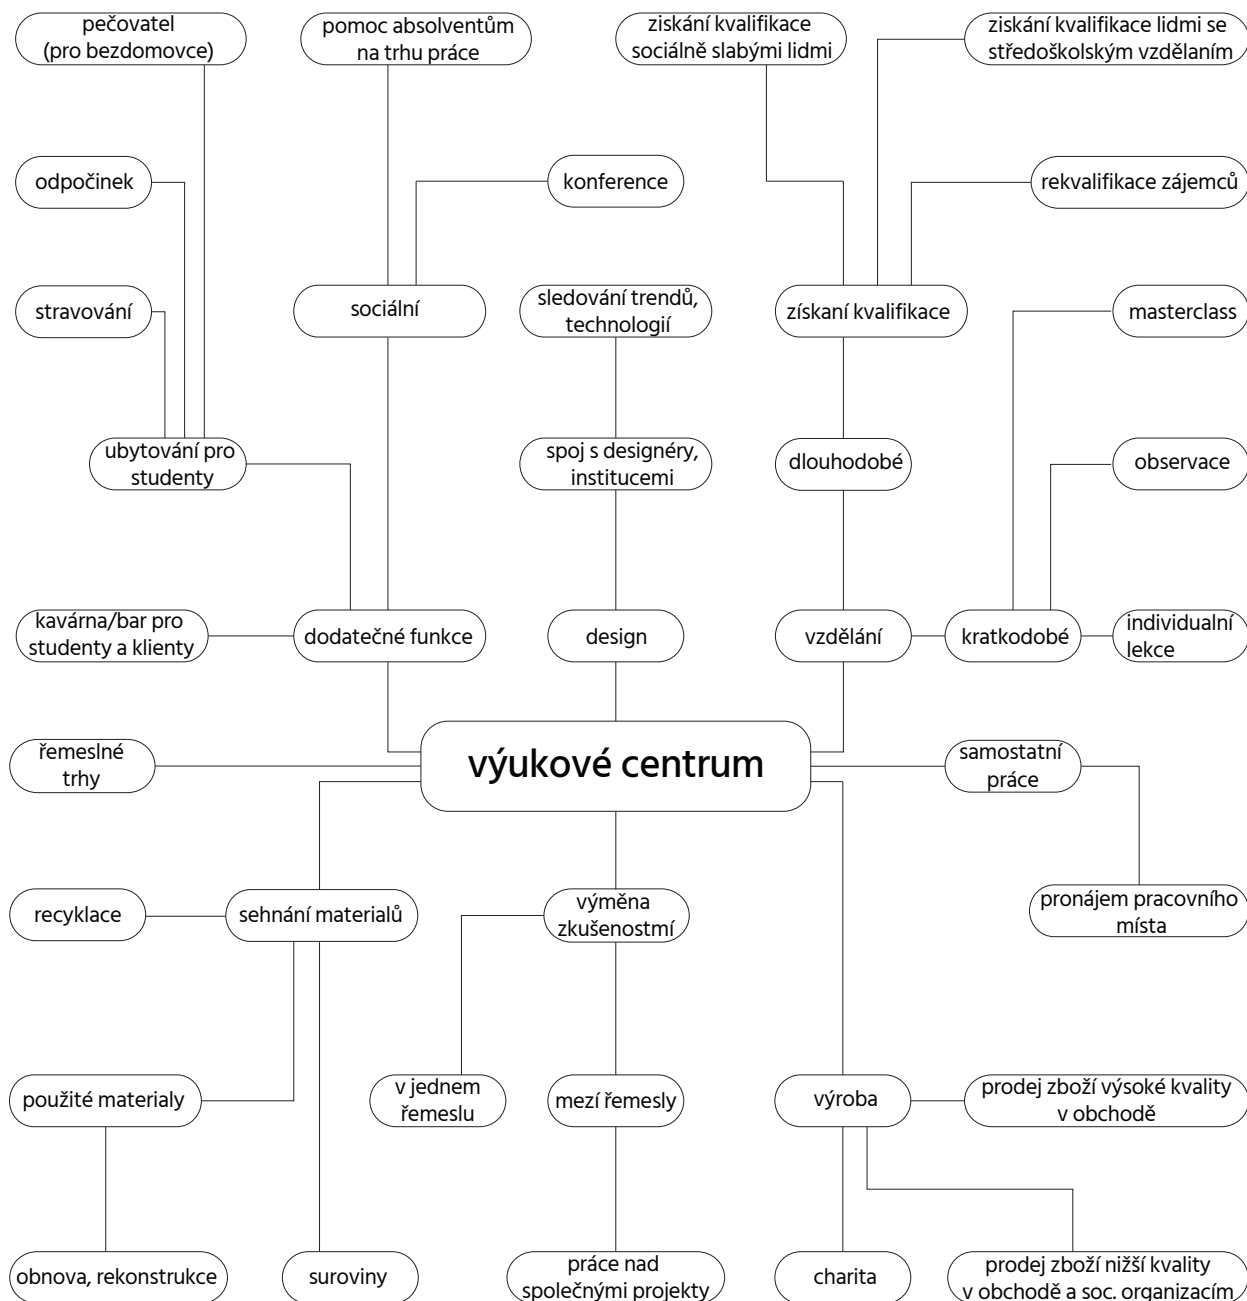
pečovatel (pro bezdomovce)

pomoc absolventům na trhu práce

získání kvalifikace sociálně slabými lidmi

získání kvalifikace lidmi se středoškolským vzdělaním

odpočinek

konference

rekvalifikace zájemců

stravování

sociální

sledování trendů, technologií

získaní kvalifikace

masterclass

ubytování pro studenty

spoj s designéry, institucemi

dlouhodobé

observace

kavárna/bar pro studenty a klienty

dodatečné funkce

design

vzdělání

kratkodobé

individualní lekce

řemeslné trhy

výukové centrum

samostatní práce

pronájem pracovního místa

recyklace

sehnání materialů

výměna zkušenostmí

použité materialy

v jednem řemeslu

mezí řemesly

výroba

prodej zboží výsoké kvality v obchodě

obnova, rekonstrukce

suroviny

práce nad společnými projekty

charita

prodej zboží nižší kvality v obchodě a soc. organizacím